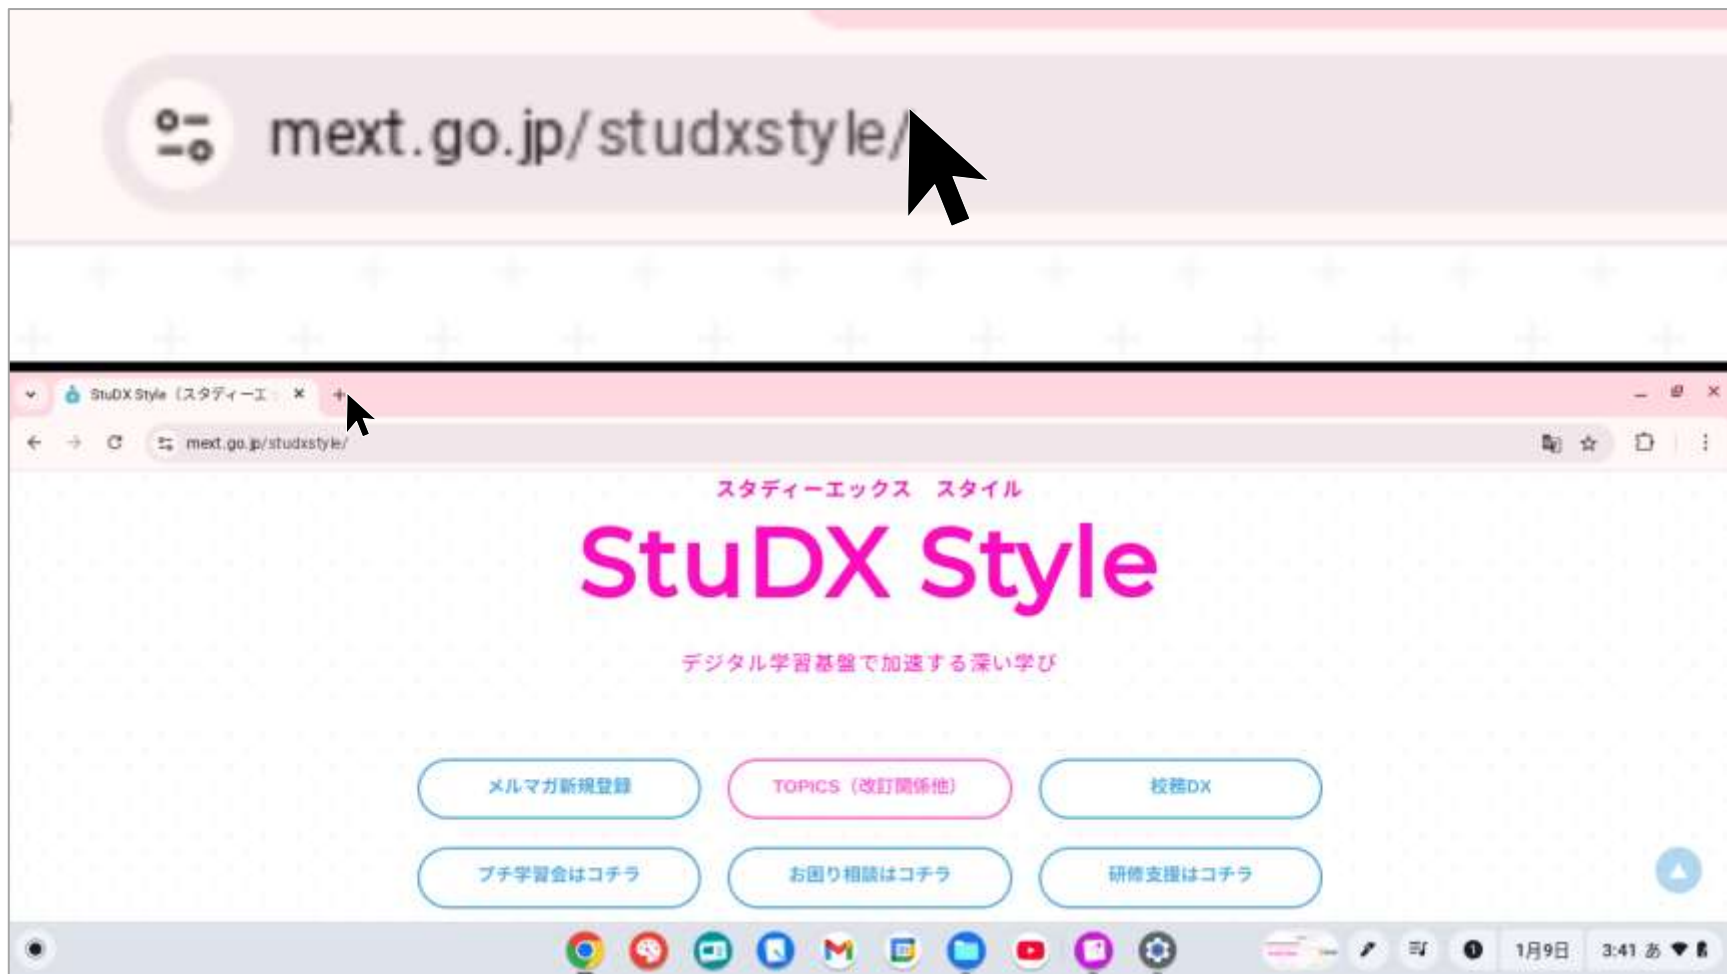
mext.go.jp/studxstyle/

StuDX Style（スタディーエ ×

mext.go.jp/studxstyle/

スタディーエックス　スタイル

StuDX Style

デジタル学習基盤で加速する深い学び

メルマガ新規登録

TOPICS（改訂関係他）

校務DX

プチ学習会はコチラ

お困り相談はコチラ

研修支援はコチラ

1月9日

3:41 あ